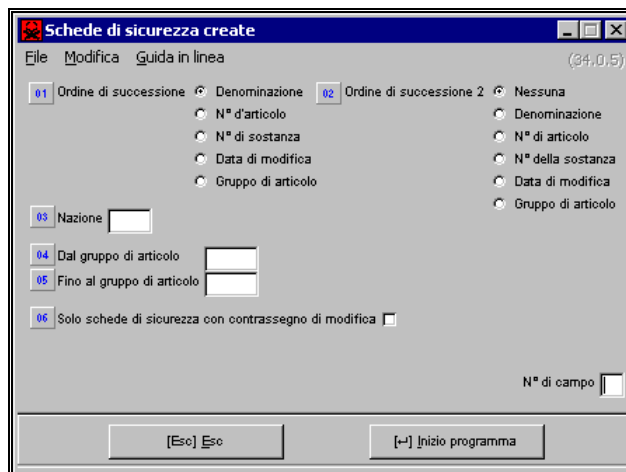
Schede di sicurezza create

File Modifica Guida in linea (34.0.5)

01 Ordine di successione
Denominazione
N° d'articolo
N° di sostanza
Data di modifica
Gruppo di articolo

02 Ordine di successione 2
Nessuna
Denominazione
N° di articolo
N° della sostanza
Data di modifica
Gruppo di articolo

03 Nazione

04 Dal gruppo di articolo
05 Fino al gruppo di articolo

06 Solo schede di sicurezza con contrassegno di modifica

N° di campo

[Esc] Esc
[↵] Inizio programma